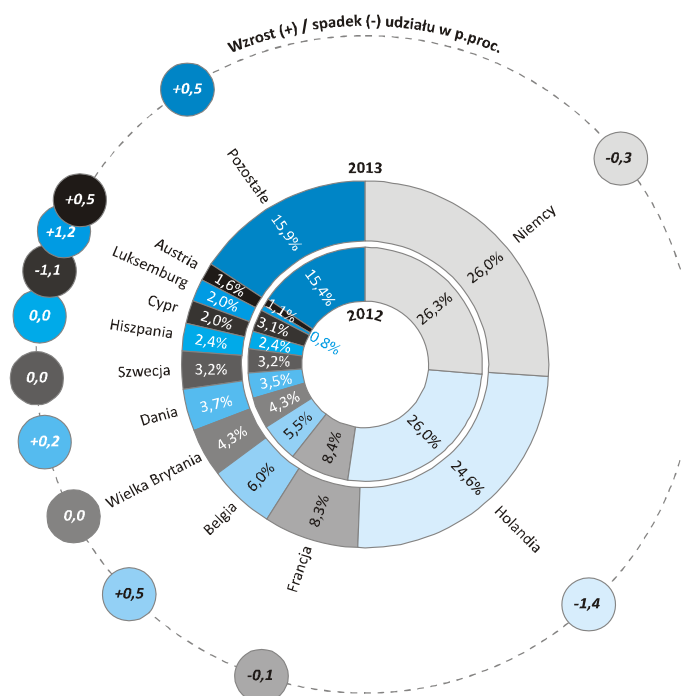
Wzrost (+) / spadek (-) udziału w p.proc.

+0,5
-0,3
+0,5
+1,2
-1,1
0,0
0,0
+0,2
0,0
+0,5
-0,1
-1,4

2013
Pozostałe 15,9%
Austria 1,6%
Luksemburg 2,0%
Cypr 2,0%
Hiszpania 2,4%
Szwecja 3,2%
Dania 3,7%
Wielka Brytania 4,3%
Belgia 6,0%
Francja 8,3%
Holandia 24,6%
Niemcy 26,0%

2012
15,4%
1,1%
0,8%
3,1%
2,4%
3,2%
3,5%
4,3%
5,5%
8,4%
26,0%
26,3%